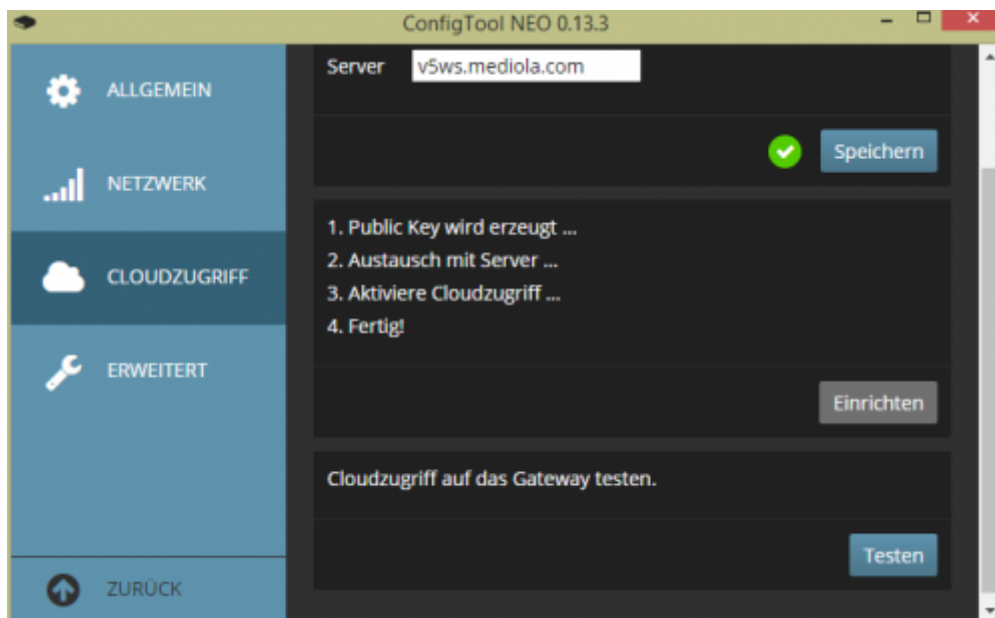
ConfigTool NEO 0.13.3

ALLGEMEIN

NETZWERK

CLOUDZUGRIFF

ERWEITERT

ZURÜCK

Server v5ws.mediola.com

Speichern

1. Public Key wird erzeugt ...
2. Austausch mit Server ...
3. Aktiviere Cloudzugriff ...
4. Fertig!

Einrichten

Cloudzugriff auf das Gateway testen.

Testen